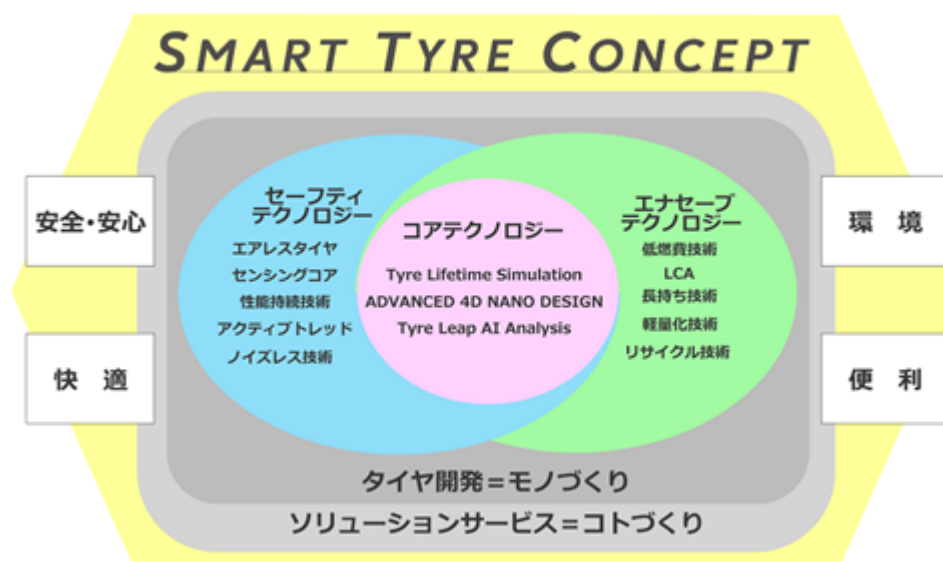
SMART TYRE CONCEPT

安全・安心

快 適

セーフティ テクノロジー

エアレスタイヤ
センシングコア
性能持続技術
アクティブトレッド
ノイズレス技術

コアテクノロジー

Tyre Lifetime Simulation
ADVANCED 4D NANO DESIGN
Tyre Leap AI Analysis

エナセーブ テクノロジー

低燃費技術
LCA
長持ち技術
軽量化技術
リサイクル技術

環 境

便 利

タイヤ開発＝モノづくり

ソリューションサービス＝コトづくり